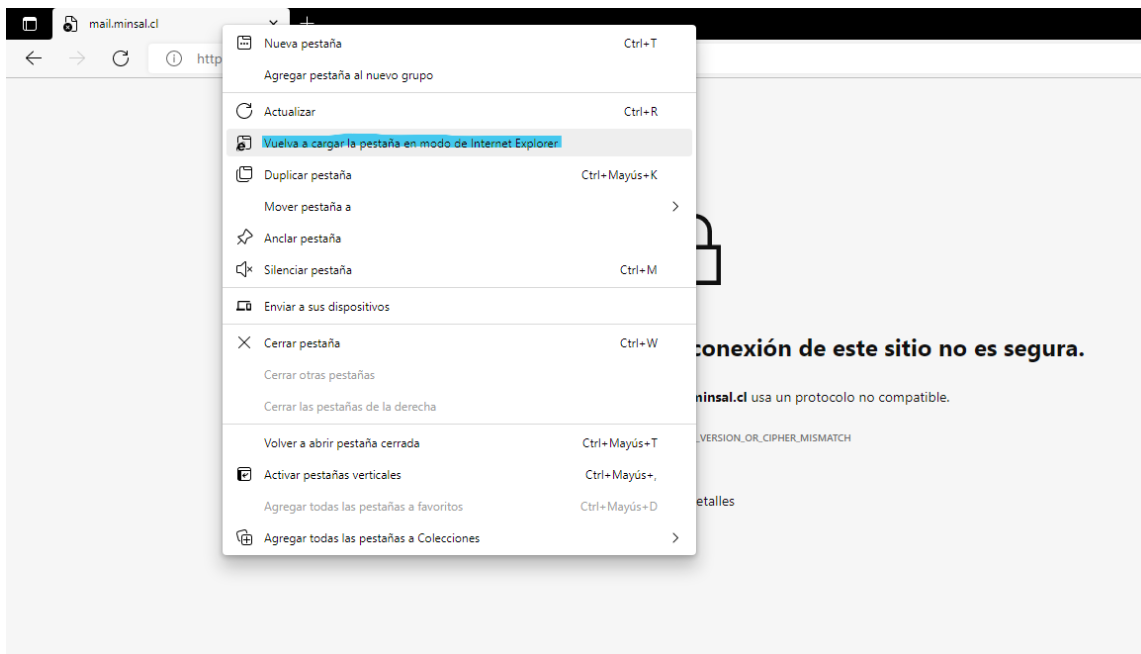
mail.minsal.cl

http

Nueva pestaña Ctrl+T
Agregar pestaña al nuevo grupo

Actualizar Ctrl+R
Vuelva a cargar la pestaña en modo de Internet Explorer
Duplicar pestaña Ctrl+Mayús+K
Mover pestaña a
Anclar pestaña
Silenciar pestaña Ctrl+M

Enviar a sus dispositivos

Cerrar pestaña Ctrl+W
Cerrar otras pestañas
Cerrar las pestañas de la derecha

Volver a abrir pestaña cerrada Ctrl+Mayús+T
Activar pestañas verticales Ctrl+Mayús+,
Agregar todas las pestañas a favoritos Ctrl+Mayús+D
Agregar todas las pestañas a Colecciones

conexión de este sitio no es segura.

minsal.cl usa un protocolo no compatible.

_VERSION_OR_CIPHER_MISMATCH

etalles